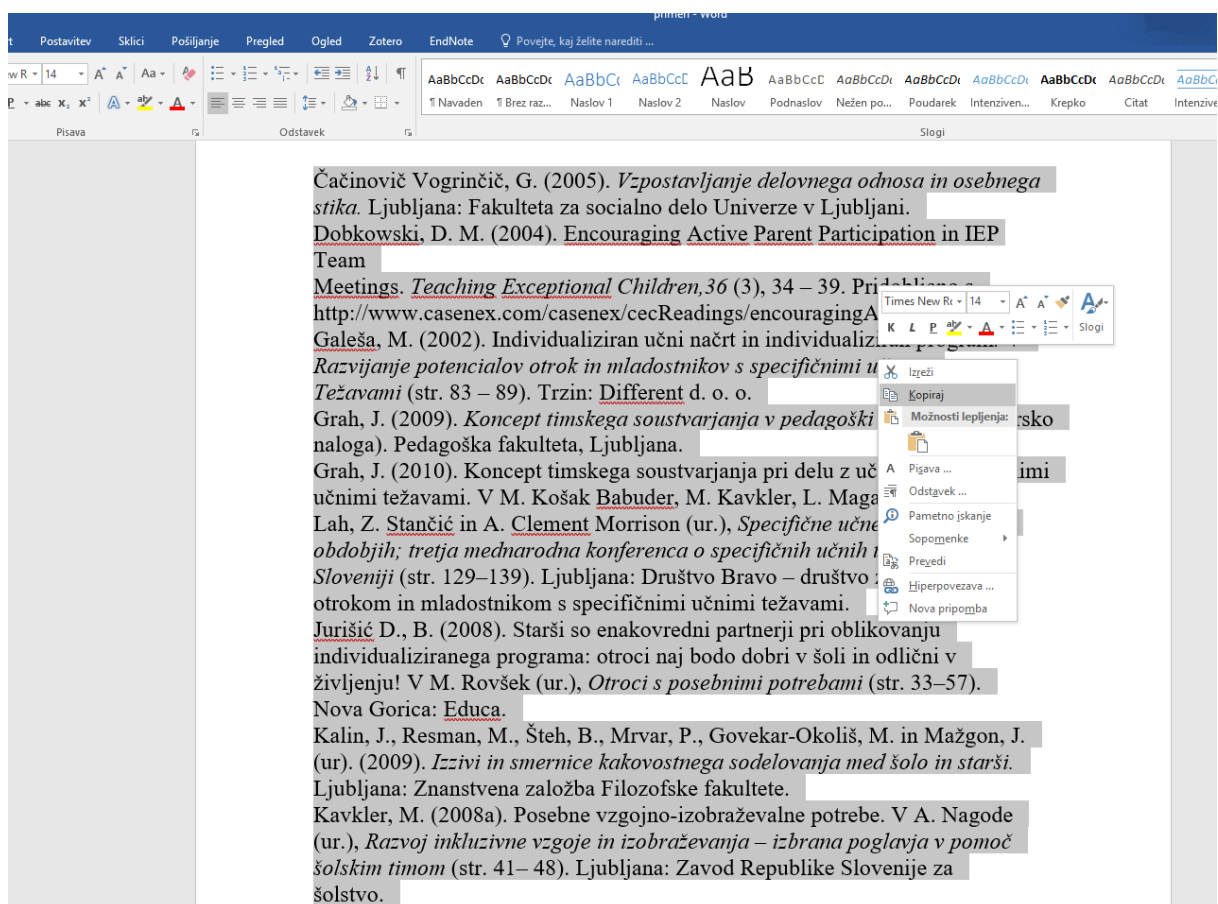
primer - Word

t Postavitev Sklici Pošiljanje Pregled Ogled Zotero EndNote Povejte, kaj želite narediti ...

w R 14 A A Aa

Pisava Odstavek

AaBbCcDc AaBbCcDc AaBbC AaBbCcD AaB AaBbCcD AaBbCcDc AaBbCcDc AaBbCcDc AaBbCcDc AaBbCcDc AaBbC

¶ Navaden ¶ Brez raz... Naslov 1 Naslov 2 Naslov Podnaslov Nežen po... Poudarek Intenziven... Krepko Citat Intenziv

Slogi

Čačinovič Vogrinčič, G. (2005). *Vzpostavljanje delovnega odnosa in osebnega stika.* Ljubljana: Fakulteta za socialno delo Univerze v Ljubljani.
Dobkowski, D. M. (2004). Encouraging Active Parent Participation in IEP Team
Meetings. *Teaching Exceptional Children,36* (3), 34 – 39. Pridobljeno s
http://www.casenex.com/casenex/cecReadings/encouragingA
Galeša, M. (2002). Individualiziran učni načrt in individualiziran program. V
*Razvijanje potencialov otrok in mladostnikov s specifičnimi u*
*Težavami* (str. 83 – 89). Trzin: Different d. o. o.
Grah, J. (2009). *Koncept timskega soustvarjanja v pedagoški* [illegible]rsko naloga). Pedagoška fakulteta, Ljubljana.
Grah, J. (2010). Koncept timskega soustvarjanja pri delu z uč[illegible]imi učnimi težavami. V M. Košak Babuder, M. Kavkler, L. Maga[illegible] Lah, Z. Stančić in A. Clement Morrison (ur.), *Specifične učne* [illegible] *obdobjih; tretja mednarodna konferenca o specifičnih učnih t*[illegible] *Sloveniji* (str. 129–139). Ljubljana: Društvo Bravo – društvo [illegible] otrokom in mladostnikom s specifičnimi učnimi težavami.
Jurišić D., B. (2008). Starši so enakovredni partnerji pri oblikovanju individualiziranega programa: otroci naj bodo dobri v šoli in odlični v življenju! V M. Rovšek (ur.), *Otroci s posebnimi potrebami* (str. 33–57). Nova Gorica: Educa.
Kalin, J., Resman, M., Šteh, B., Mrvar, P., Govekar-Okoliš, M. in Mažgon, J. (ur). (2009). *Izzivi in smernice kakovostnega sodelovanja med šolo in starši.* Ljubljana: Znanstvena založba Filozofske fakultete.
Kavkler, M. (2008a). Posebne vzgojno-izobraževalne potrebe. V A. Nagode (ur.), *Razvoj inkluzivne vzgoje in izobraževanja – izbrana poglavja v pomoč šolskim timom* (str. 41– 48). Ljubljana: Zavod Republike Slovenije za šolstvo.

Times New R 14 A A
K L P A
Slogi

Izreži
Kopiraj
Možnosti lepljenja:
Pisava ...
Odstavek ...
Pametno iskanje
Sopomenke
Prevedi
Hiperpovezava ...
Nova pripomba